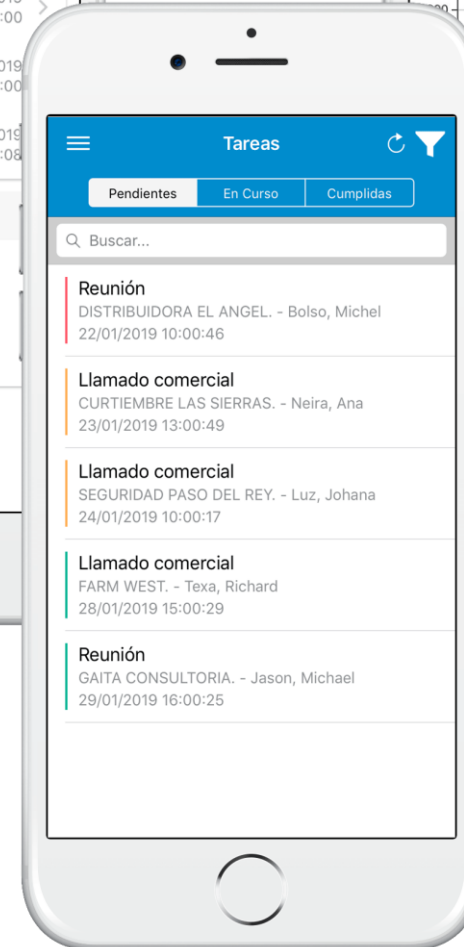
Tareas

Pendientes | En Curso | Cumplidas

Buscar...

Reunión
DISTRIBUIDORA EL ANGEL. - Bolso, Michel
22/01/2019 10:00:46

Llamado comercial
CURTIEMBRE LAS SIERRAS. - Neira, Ana
23/01/2019 13:00:49

Llamado comercial
SEGURIDAD PASO DEL REY. - Luz, Johana
24/01/2019 10:00:17

Llamado comercial
FARM WEST. - Texa, Richard
28/01/2019 15:00:29

Reunión
GAITA CONSULTORIA. - Jason, Michael
29/01/2019 16:00:25